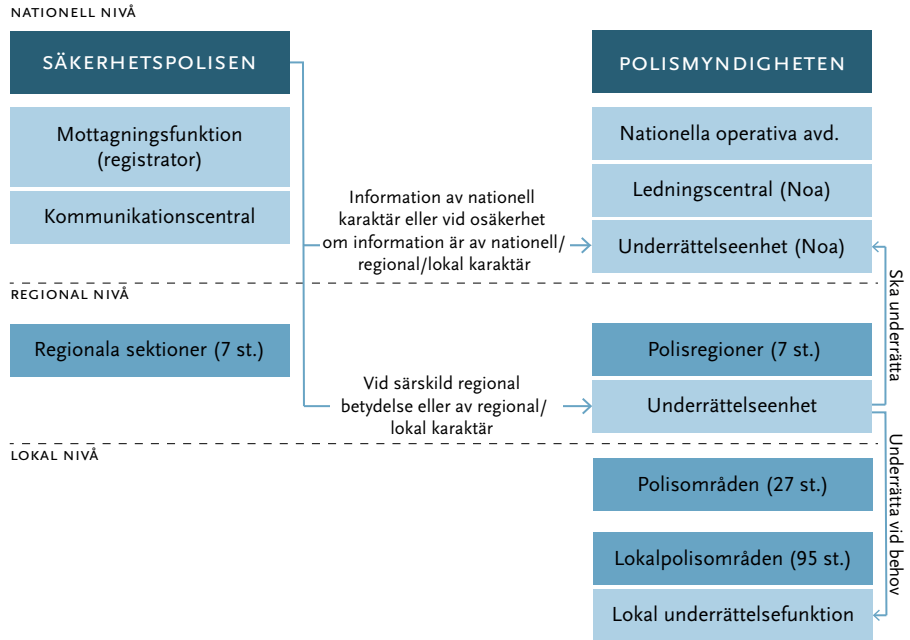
NATIONELL NIVÅ

SÄKERHETSPOLISEN

Mottagningsfunktion (registrator)

Kommunikationscentral

POLISMYNDIGHETEN

Nationella operativa avd.

Ledningscentral (Noa)

Information av nationell karaktär eller vid osäkerhet om information är av nationell/regional/lokal karaktär

Underrättelseenhet (Noa)

REGIONAL NIVÅ

Regionala sektioner (7 st.)

Polisregioner (7 st.)

Vid särskild regional betydelse eller av regional/lokal karaktär

Underrättelseenhet

Ska underrätta

LOKAL NIVÅ

Polisområden (27 st.)

Lokalpolisområden (95 st.)

Lokal underrättelsefunktion

Underrätta vid behov